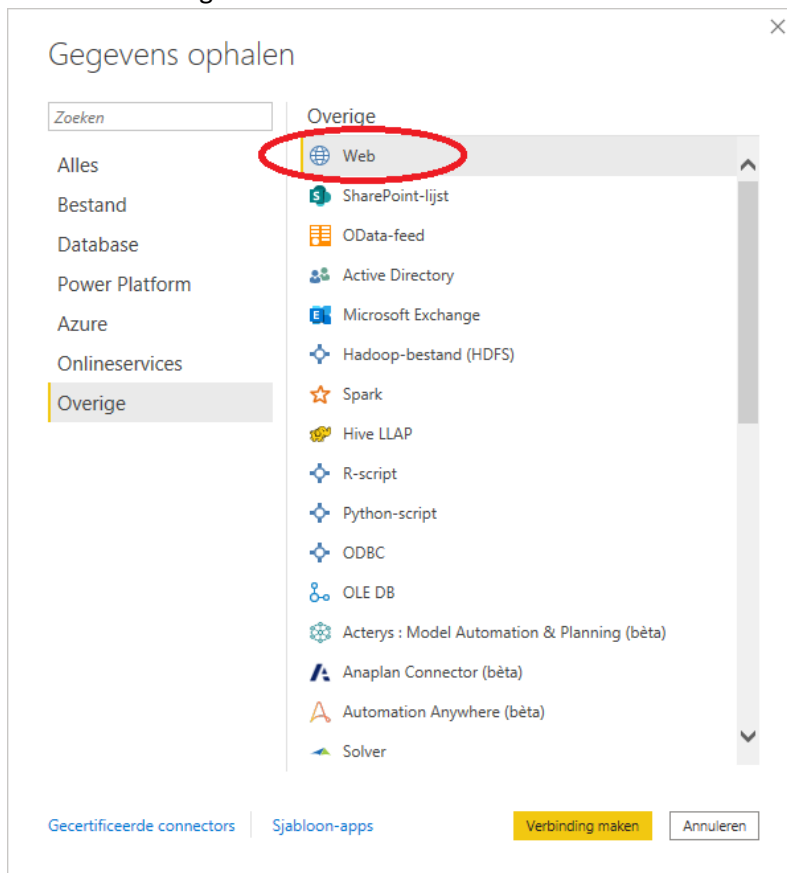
Gegevens ophalen

Zoeken

Alles
Bestand
Database
Power Platform
Azure
Onlineservices
Overige

Overige

Web
SharePoint-lijst
OData-feed
Active Directory
Microsoft Exchange
Hadoop-bestand (HDFS)
Spark
Hive LLAP
R-script
Python-script
ODBC
OLE DB
Acterys : Model Automation & Planning (bèta)
Anaplan Connector (bèta)
Automation Anywhere (bèta)
Solver

Gecertificeerde connectors
Sjabloon-apps
Verbinding maken
Annuleren